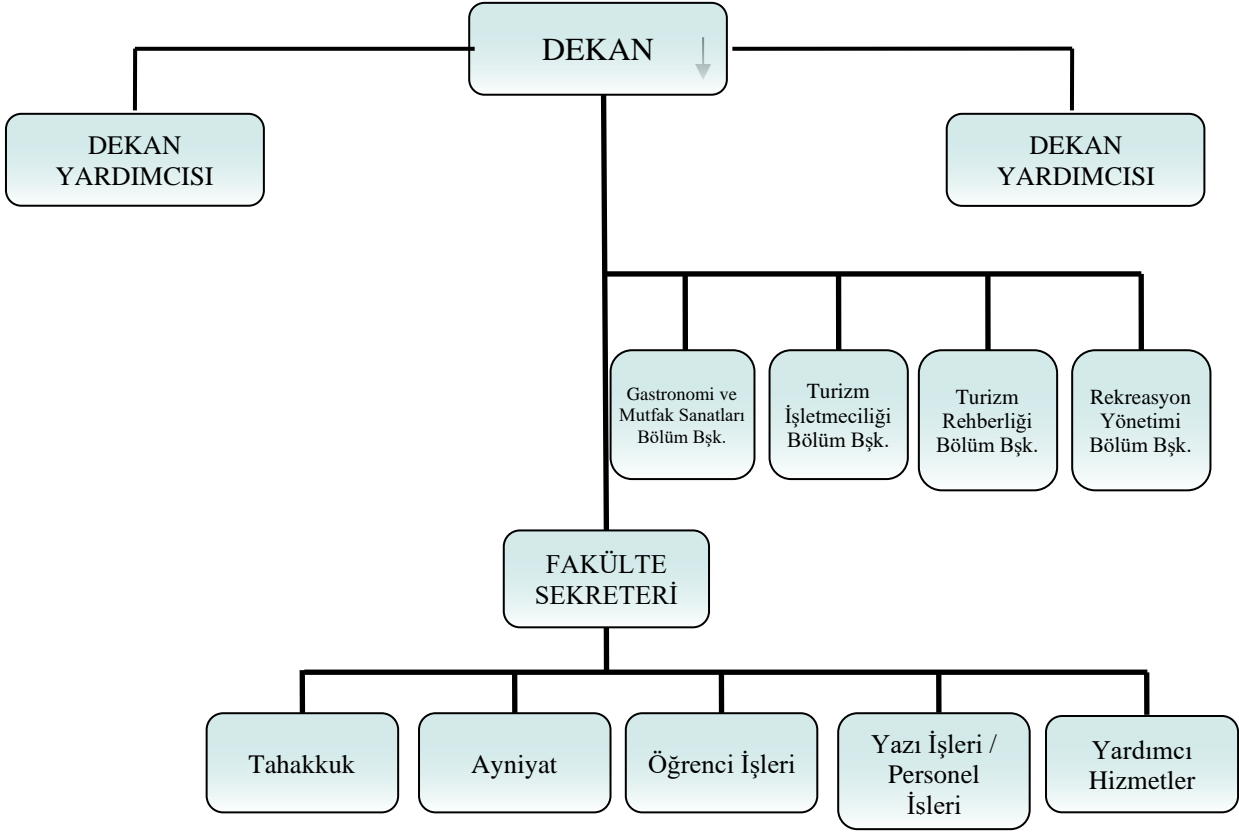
DEKAN

DEKAN YARDIMCISI

DEKAN YARDIMCISI

Gastronomi ve Mutfak Sanatları Bölüm Bşk.

Turizm İşletmeciliği Bölüm Bşk.

Turizm Rehberliği Bölüm Bşk.

Rekreasyon Yönetimi Bölüm Bşk.

FAKÜLTE SEKRETERİ

Tahakkuk

Ayniyat

Öğrenci İşleri

Yazı İşleri / Personel İsleri

Yardımcı Hizmetler